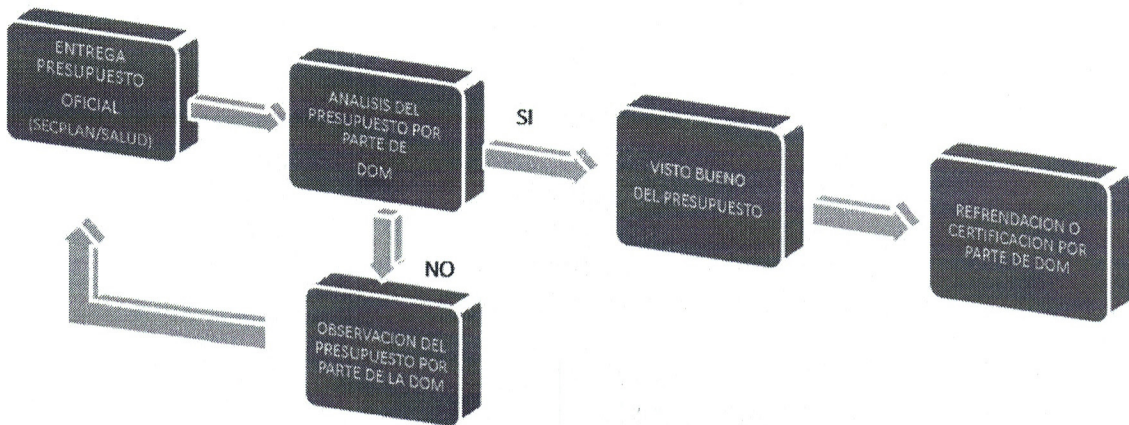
ENTREGA PRESUPUESTO OFICIAL (SECPLAN/SALUD)

ANALISIS DEL PRESUPUESTO POR PARTE DE DOM

SI

VISTO BUENO DEL PRESUPUESTO

REFRENDACION O CERTIFICACION POR PARTE DE DOM

NO

OBSERVACION DEL PRESUPUESTO POR PARTE DE LA DOM